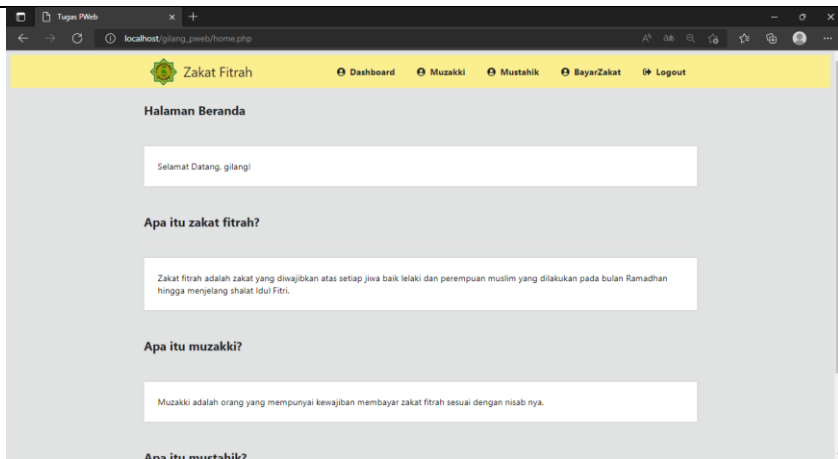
Tugas PWeb

localhost/gilang_pweb/home.php

Zakat Fitrah

Dashboard Muzakki Mustahik BayarZakat Logout

Halaman Beranda

Selamat Datang, gilang!

Apa itu zakat fitrah?

Zakat fitrah adalah zakat yang diwajibkan atas setiap jiwa baik lelaki dan perempuan muslim yang dilakukan pada bulan Ramadhan hingga menjelang shalat Idul Fitri.

Apa itu muzakki?

Muzakki adalah orang yang mempunyai kewajiban membayar zakat fitrah sesuai dengan nisab nya.

Apa itu mustahik?